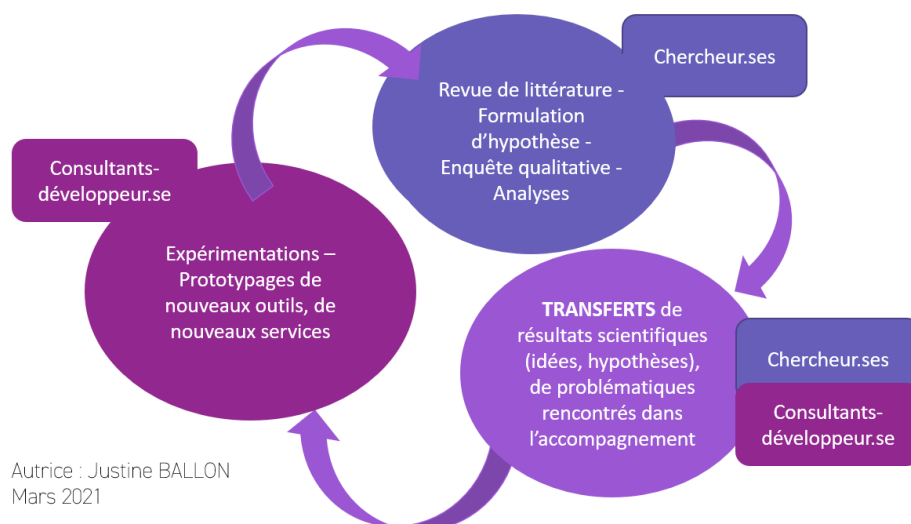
Chercheur.ses

Revue de littérature - Formulation d’hypothèse - Enquête qualitative - Analyses

Consultants-développeur.se

Expérimentations – Prototypages de nouveaux outils, de nouveaux services

TRANSFERTS de résultats scientifiques (idées, hypothèses), de problématiques rencontrés dans l’accompagnement

Chercheur.ses

Consultants-développeur.se

Autrice : Justine BALLON
Mars 2021